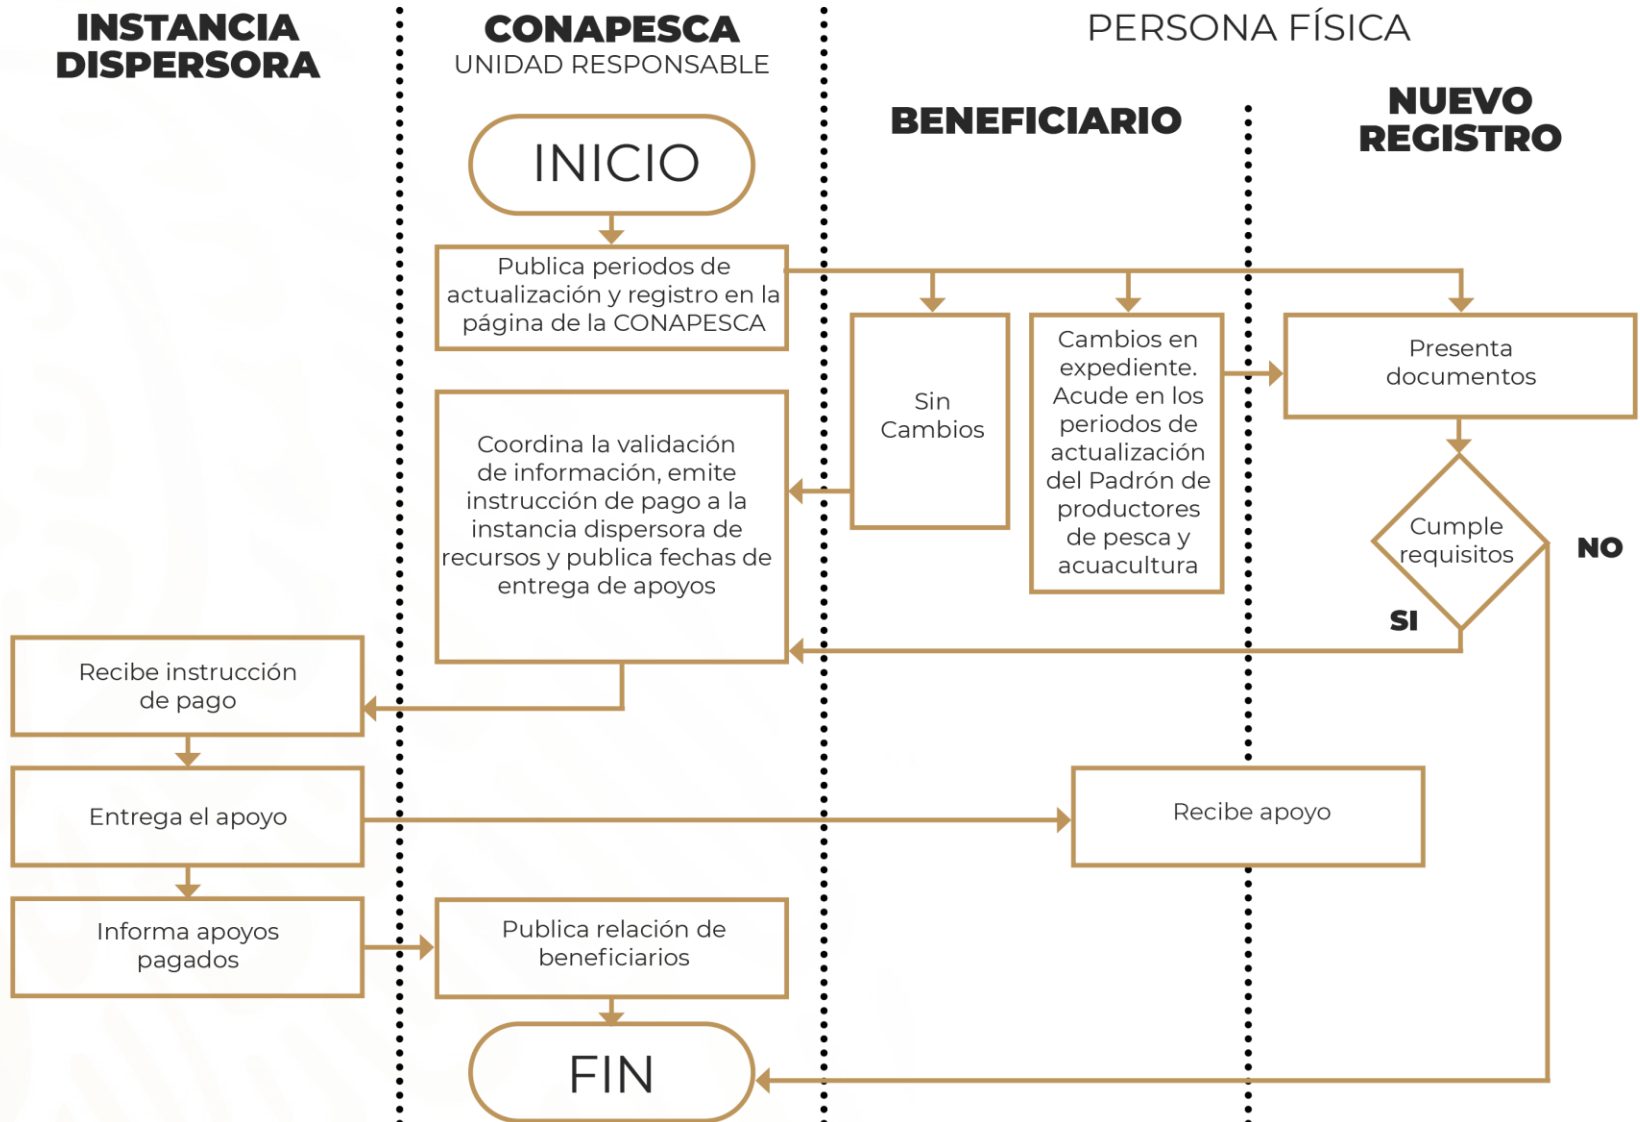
INSTANCIA DISPERSORA

CONAPESCA
UNIDAD RESPONSABLE

PERSONA FÍSICA

BENEFICIARIO

NUEVO REGISTRO

INICIO

Publica periodos de actualización y registro en la página de la CONAPESCA

Sin Cambios

Cambios en expediente. Acude en los periodos de actualización del Padrón de productores de pesca y acuacultura

Presenta documentos

Coordina la validación de información, emite instrucción de pago a la instancia dispersora de recursos y publica fechas de entrega de apoyos

Cumple requisitos

NO

SI

Recibe instrucción de pago

Entrega el apoyo

Recibe apoyo

Informa apoyos pagados

Publica relación de beneficiarios

FIN